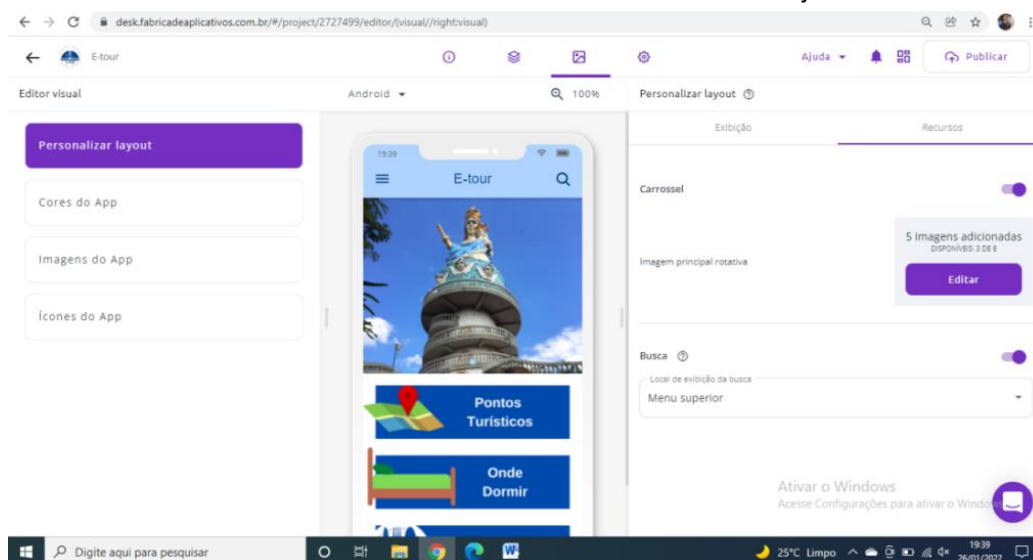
desk.fabricadeaplicativos.com.br/#/project/2727499/editor/(visual//right:visual)

E-tour

Ajuda

Publicar

Editor visual

Android

100%

Personalizar layout

Personalizar layout

Cores do App

Imagens do App

Ícones do App

19:39

E-tour

Pontos Turísticos

Onde Dormir

Exibição

Recursos

Carrossel

Imagem principal rotativa

5 Imagens adicionadas

DISPONÍVEIS: 3 DE 8

Editar

Busca

Local de exibição da busca

Menu superior

Ativar o Windows

Acesse Configurações para ativar o Windo

Digite aqui para pesquisar

25°C Limpo

19:39

26/01/2022